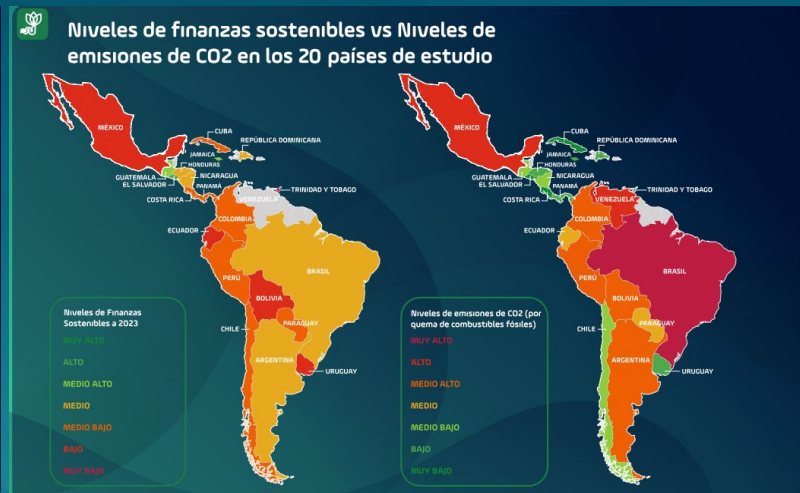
Niveles de finanzas sostenibles vs Niveles de emisiones de CO2 en los 20 países de estudio

MÉXICO
CUBA
REPÚBLICA DOMINICANA
JAMAICA
HONDURAS
GUATEMALA
EL SALVADOR
NICARAGUA
PANAMÁ
COSTA RICA
TRINIDAD Y TOBAGO
VENEZUELA
COLOMBIA
ECUADOR
PERÚ
BRASIL
BOLIVIA
PARAGUAY
CHILE
ARGENTINA
URUGUAY

Niveles de Finanzas Sostenibles a 2023
MUY ALTO
ALTO
MEDIO ALTO
MEDIO
MEDIO BAJO
BAJO
MUY BAJO

MÉXICO
CUBA
REPÚBLICA DOMINICANA
JAMAICA
HONDURAS
GUATEMALA
EL SALVADOR
NICARAGUA
PANAMÁ
COSTA RICA
TRINIDAD Y TOBAGO
VENEZUELA
COLOMBIA
ECUADOR
PERÚ
BRASIL
BOLIVIA
PARAGUAY
CHILE
ARGENTINA
URUGUAY

Niveles de emisiones de CO2 (por quema de combustibles fósiles)
MUY ALTO
ALTO
MEDIO ALTO
MEDIO
MEDIO BAJO
BAJO
MUY BAJO